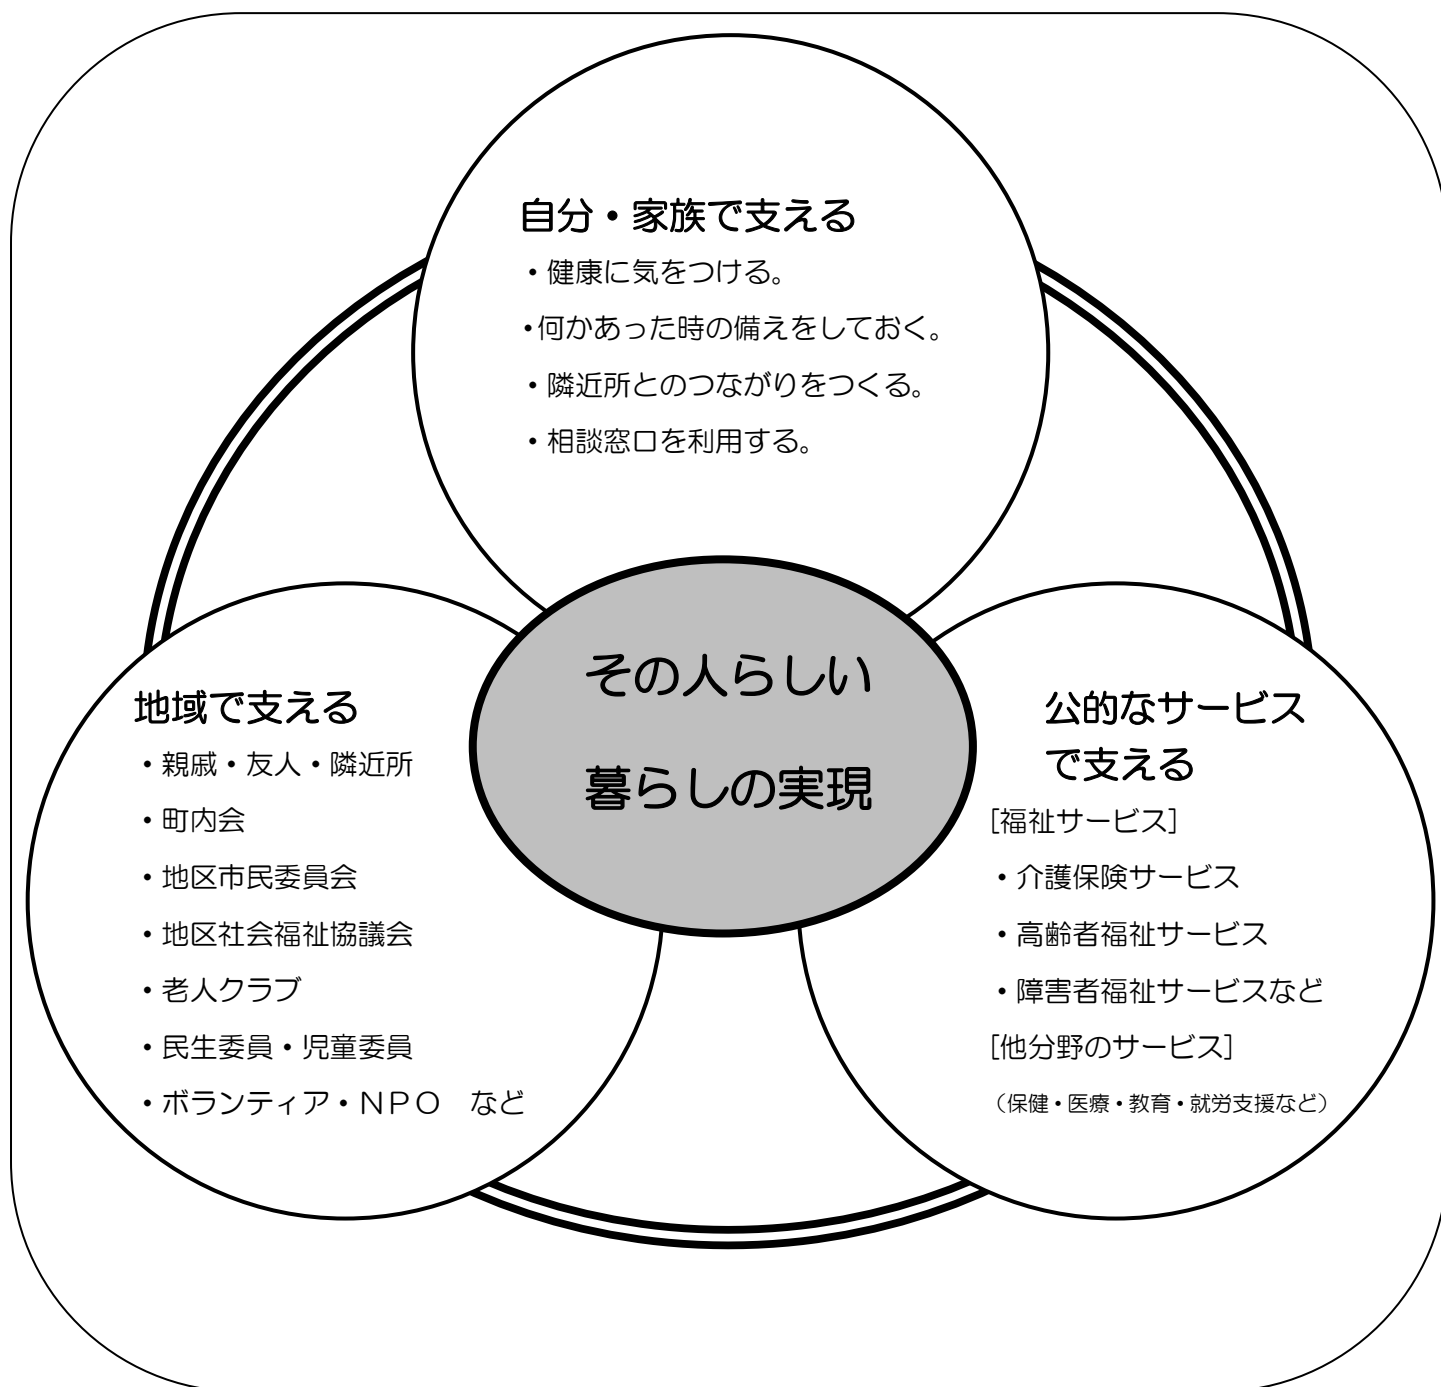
自分・家族で支える

・健康に気をつける。

•何かあった時の備えをしておく。

・隣近所とのつながりをつくる。

・相談窓口を利用する。

その人らしい

暮らしの実現

地域で支える

・親戚・友人・隣近所

・町内会

・地区市民委員会

・地区社会福祉協議会

・老人クラブ

・民生委員・児童委員

・ボランティア・NPO　など

公的なサービスで支える

[福祉サービス]

・介護保険サービス

・高齢者福祉サービス

・障害者福祉サービスなど

[他分野のサービス]

（保健・医療・教育・就労支援など）